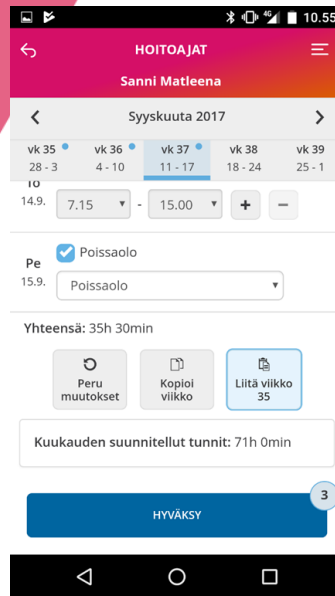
4G 10.55

HOITOAJAT

Sanni Matleena

Syyskuuta 2017

vk 35
28 - 3

vk 36
4 - 10

vk 37
11 - 17

vk 38
18 - 24

vk 39
25 - 1

To
14.9.

7.15 - 15.00 + −

Pe
15.9.

Poissaolo

Poissaolo

Yhteensä: 35h 30min

Peru muutokset

Kopioi viikko

Liitä viikko 35

Kuukauden suunnitellut tunnit: 71h 0min

HYVÄKSY

3